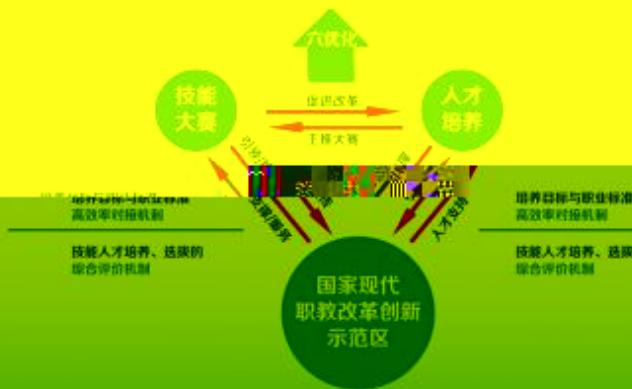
六优化

技能大赛

人才培养

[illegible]

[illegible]

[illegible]

培养目标与职业标准高效率对接机制

技能人才培养、选拔的综合评价机制

培养目标与职业标准高效率对接机制

技能人才培养、选拔的综合评价机制

人才支持

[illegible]

国家现代职教改革创新示范区